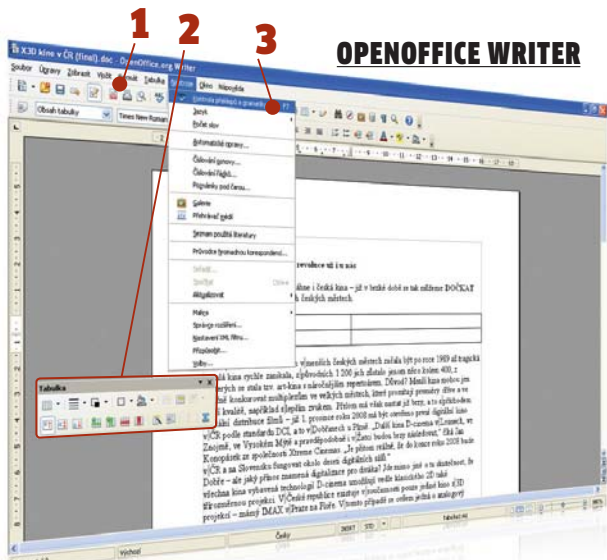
1 2 3
OPENOFFICE WRITER

X3D kino v ČR (final).doc - OpenOffice.org Writer

Soubor Úpravy Zobrazit Vložit Formát Tabulka Nástroje Okno Nápověda

Obsah tabulky Times New Roman

Kontrola pravopisu a gramatiky F7
Jazyk
Počet slov
Automatické opravy...
Číslování osnovy...
Číslování řádků...
Poznámky pod čarou...
Galerie
Přehrávač médií
Seznam použité literatury
Průvodce hromadnou korespondencí...
Seřadit...
Spočítat Ctrl+
Aktualizovat
Makra
Správce rozšíření...
Nastavení XML filtru...
Přizpůsobit...
Volby...

Tabulka

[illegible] revoluce už i u nás

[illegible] jako i česká kina – již v brzké době se tak můžeme DOČKAT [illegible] českých městech.

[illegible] kina rychle zanikala, z původních 1 200 jich zůstalo jenom něco kolem 400, z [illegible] se stala tzv. art-kina s náročnějším repertoárem. Důvod? Menší kina nebyla jen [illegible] konkurovat multiplexům ve velkých městech, které promítají premiéry dříve a ve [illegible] kvalitě, například zlepšeným zvukem. Přitom má však nastat již brzy, a to zjednodušení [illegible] distribuce filmů – již 1. prosince roku 2008 má být otevřeno první digitální kino v ČR podle standardu DCI, a to v Dobřanech u Plzně. „Další kina D-cinema v Liberci, ve Znojmě, ve Vysokém Mýtě a pravděpodobně i v Žatci budou brzy následovat," říká Jan Konopásek ze společnosti Xtreme Cinemas. „Je přitom reálné, že do konce roku 2008 bude v ČR a na Slovensku fungovat okolo deseti digitálních sálů."
Dobře – ale jaký přínos znamená digitalizace pro diváka? Je mimo jiné o to dostatečné, že všechna kina vybavená technologií D-cinema umožňují vedle klasického 2D také širokoformátovou projekci. V České republice existuje výjimečnými pouze jediné kino s 3D projekcí – známý IMAX v Praze na Flóře. V tomto případě je ovšem ještě o analogový

Výchozí Česky